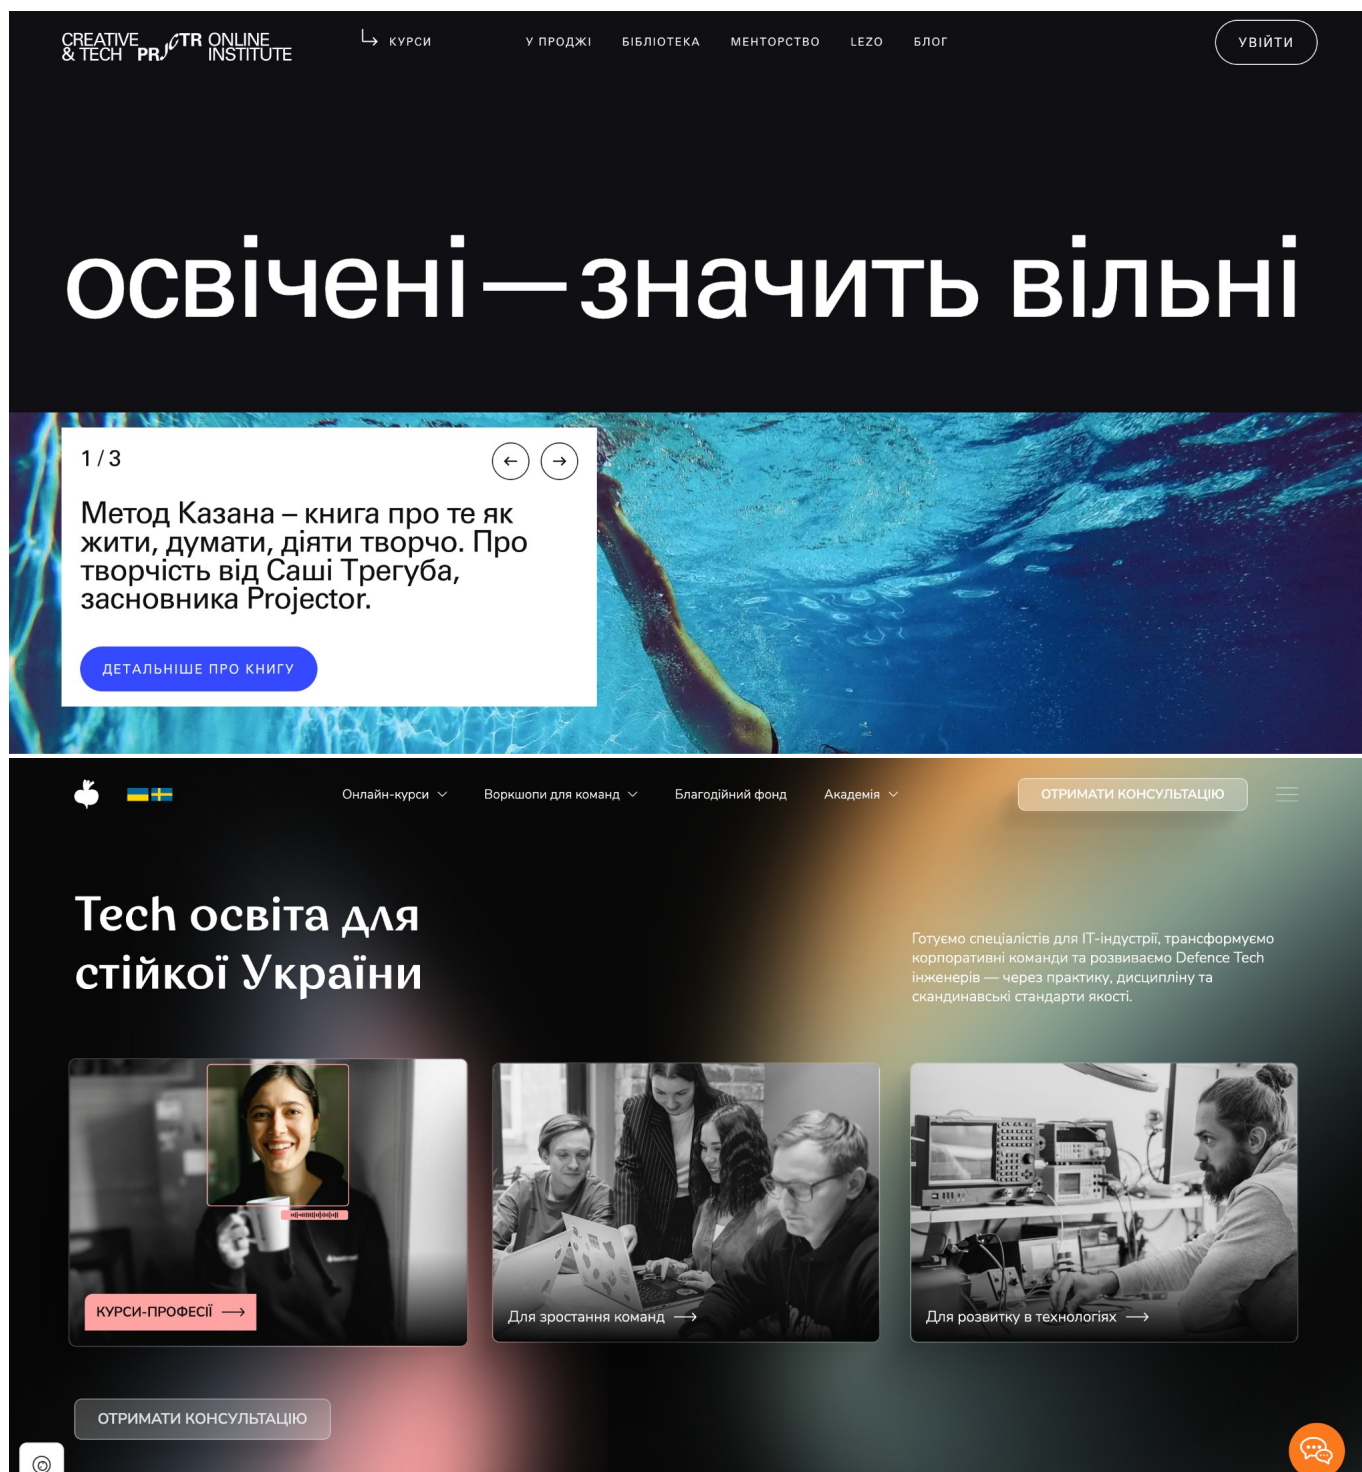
CREATIVE & TECH PROJECTOR ONLINE INSTITUTE

КУРСИ

У ПРОДЖІ

БІБЛІОТЕКА

МЕНТОРСТВО

LEZO

БЛОГ

УВІЙТИ

освічені — значить вільні

1 / 3

Метод Казана – книга про те як жити, думати, діяти творчо. Про творчість від Саші Трегуба, засновника Projector.

ДЕТАЛЬНІШЕ ПРО КНИГУ

Онлайн-курси

Воркшопи для команд

Благодійний фонд

Академія

ОТРИМАТИ КОНСУЛЬТАЦІЮ

Tech освіта для стійкої України

Готуємо спеціалістів для IT-індустрії, трансформуємо корпоративні команди та розвиваємо Defence Tech інженерів — через практику, дисципліну та скандинавські стандарти якості.

КУРСИ-ПРОФЕСІЇ

Для зростання команд

Для розвитку в технологіях

ОТРИМАТИ КОНСУЛЬТАЦІЮ